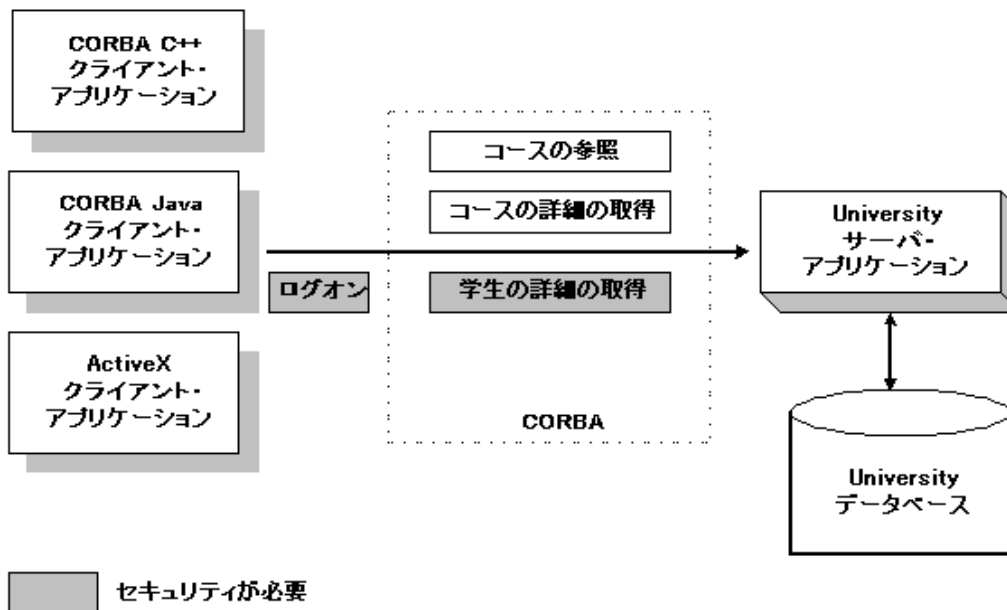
CORBA C++
クライアント・
アプリケーション

CORBA Java
クライアント・
アプリケーション

ActiveX
クライアント・
アプリケーション

ログオン

コースの参照

コースの詳細の取得

学生の詳細の取得

CORBA

University
サーバ・
アプリケーション

University
データベース

セキュリティが必要